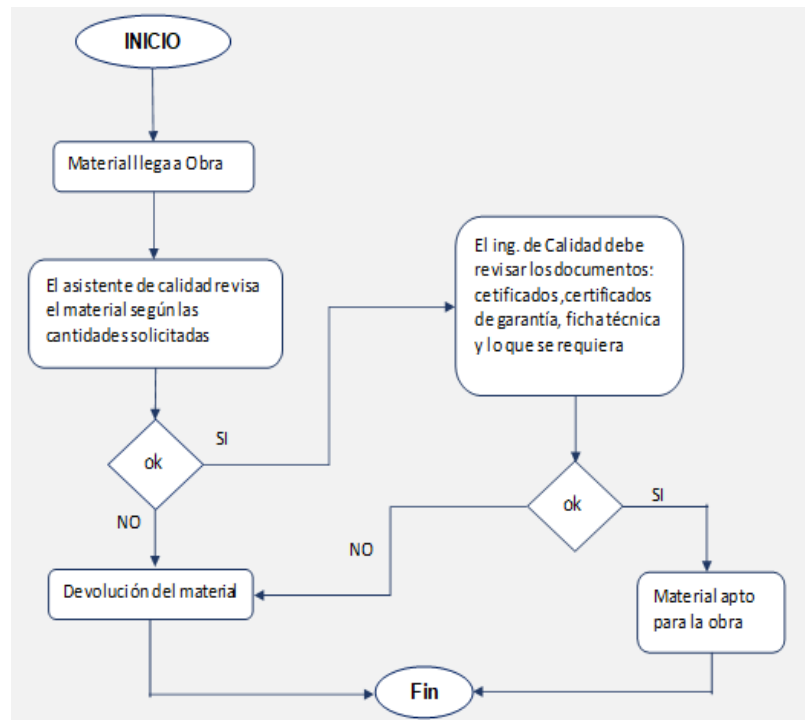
INICIO

Material llega a Obra

El asistente de calidad revisa el material según las cantidades solicitadas

ok

SI

NO

El ing. de Calidad debe revisar los documentos: cetificados ,certificados de garantía, ficha técnica y lo que se requiera

ok

SI

NO

Devolución del material

Material apto para la obra

Fin